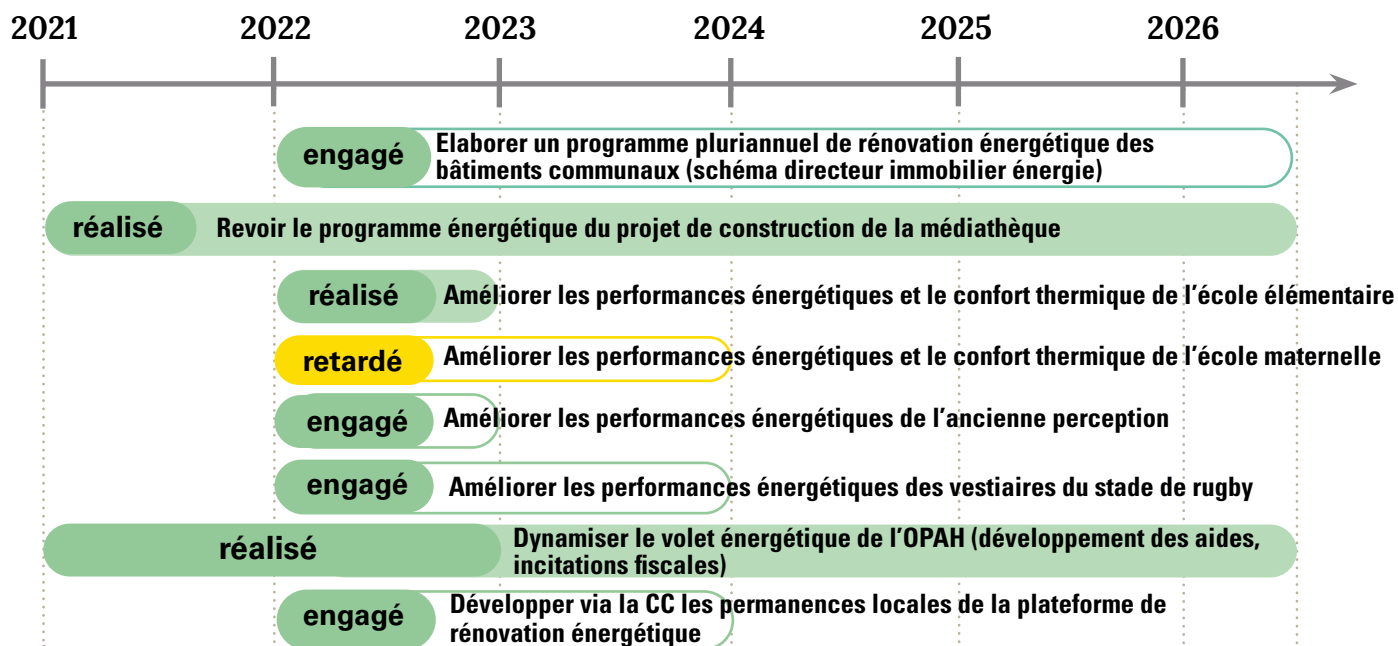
2021 2022 2023 2024 2025 2026

engagé Elaborer un programme pluriannuel de rénovation énergétique des bâtiments communaux (schéma directeur immobilier énergie)

réalisé Revoir le programme énergétique du projet de construction de la médiathèque

réalisé Améliorer les performances énergétiques et le confort thermique de l'école élémentaire

retardé Améliorer les performances énergétiques et le confort thermique de l'école maternelle

engagé Améliorer les performances énergétiques de l'ancienne perception

engagé Améliorer les performances énergétiques des vestiaires du stade de rugby

réalisé Dynamiser le volet énergétique de l'OPAH (développement des aides, incitations fiscales)

engagé Développer via la CC les permanences locales de la plateforme de rénovation énergétique